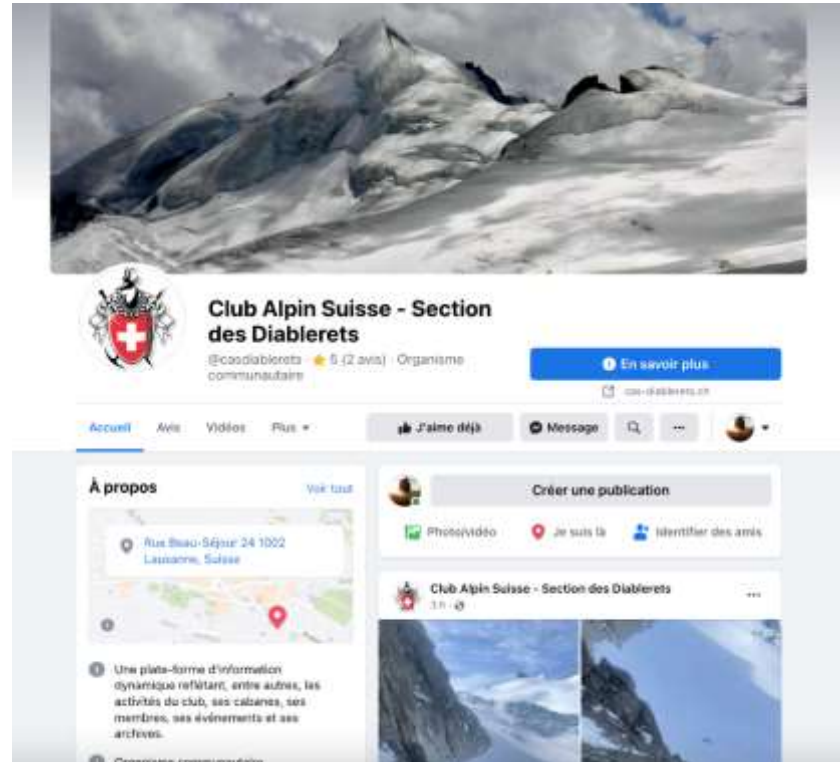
Club Alpin Suisse - Section des Diablerets

@casdiablerets · ★ 5 (2 avis) · Organisme communautaire

En savoir plus

cas-diablerets.ch

Accueil Avis Vidéos Plus ▾

J'aime déjà Message ···

À propos

Voir tout

Rue Beau-Séjour 24 1002 Lausanne, Suisse

Une plate-forme d'information dynamique reflétant, entre autres, les activités du club, ses cabanes, ses membres, ses événements et ses archives.

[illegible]

Créer une publication

Photo/vidéo Je suis là Identifier des amis

Club Alpin Suisse - Section des Diablerets

3 h · 

···